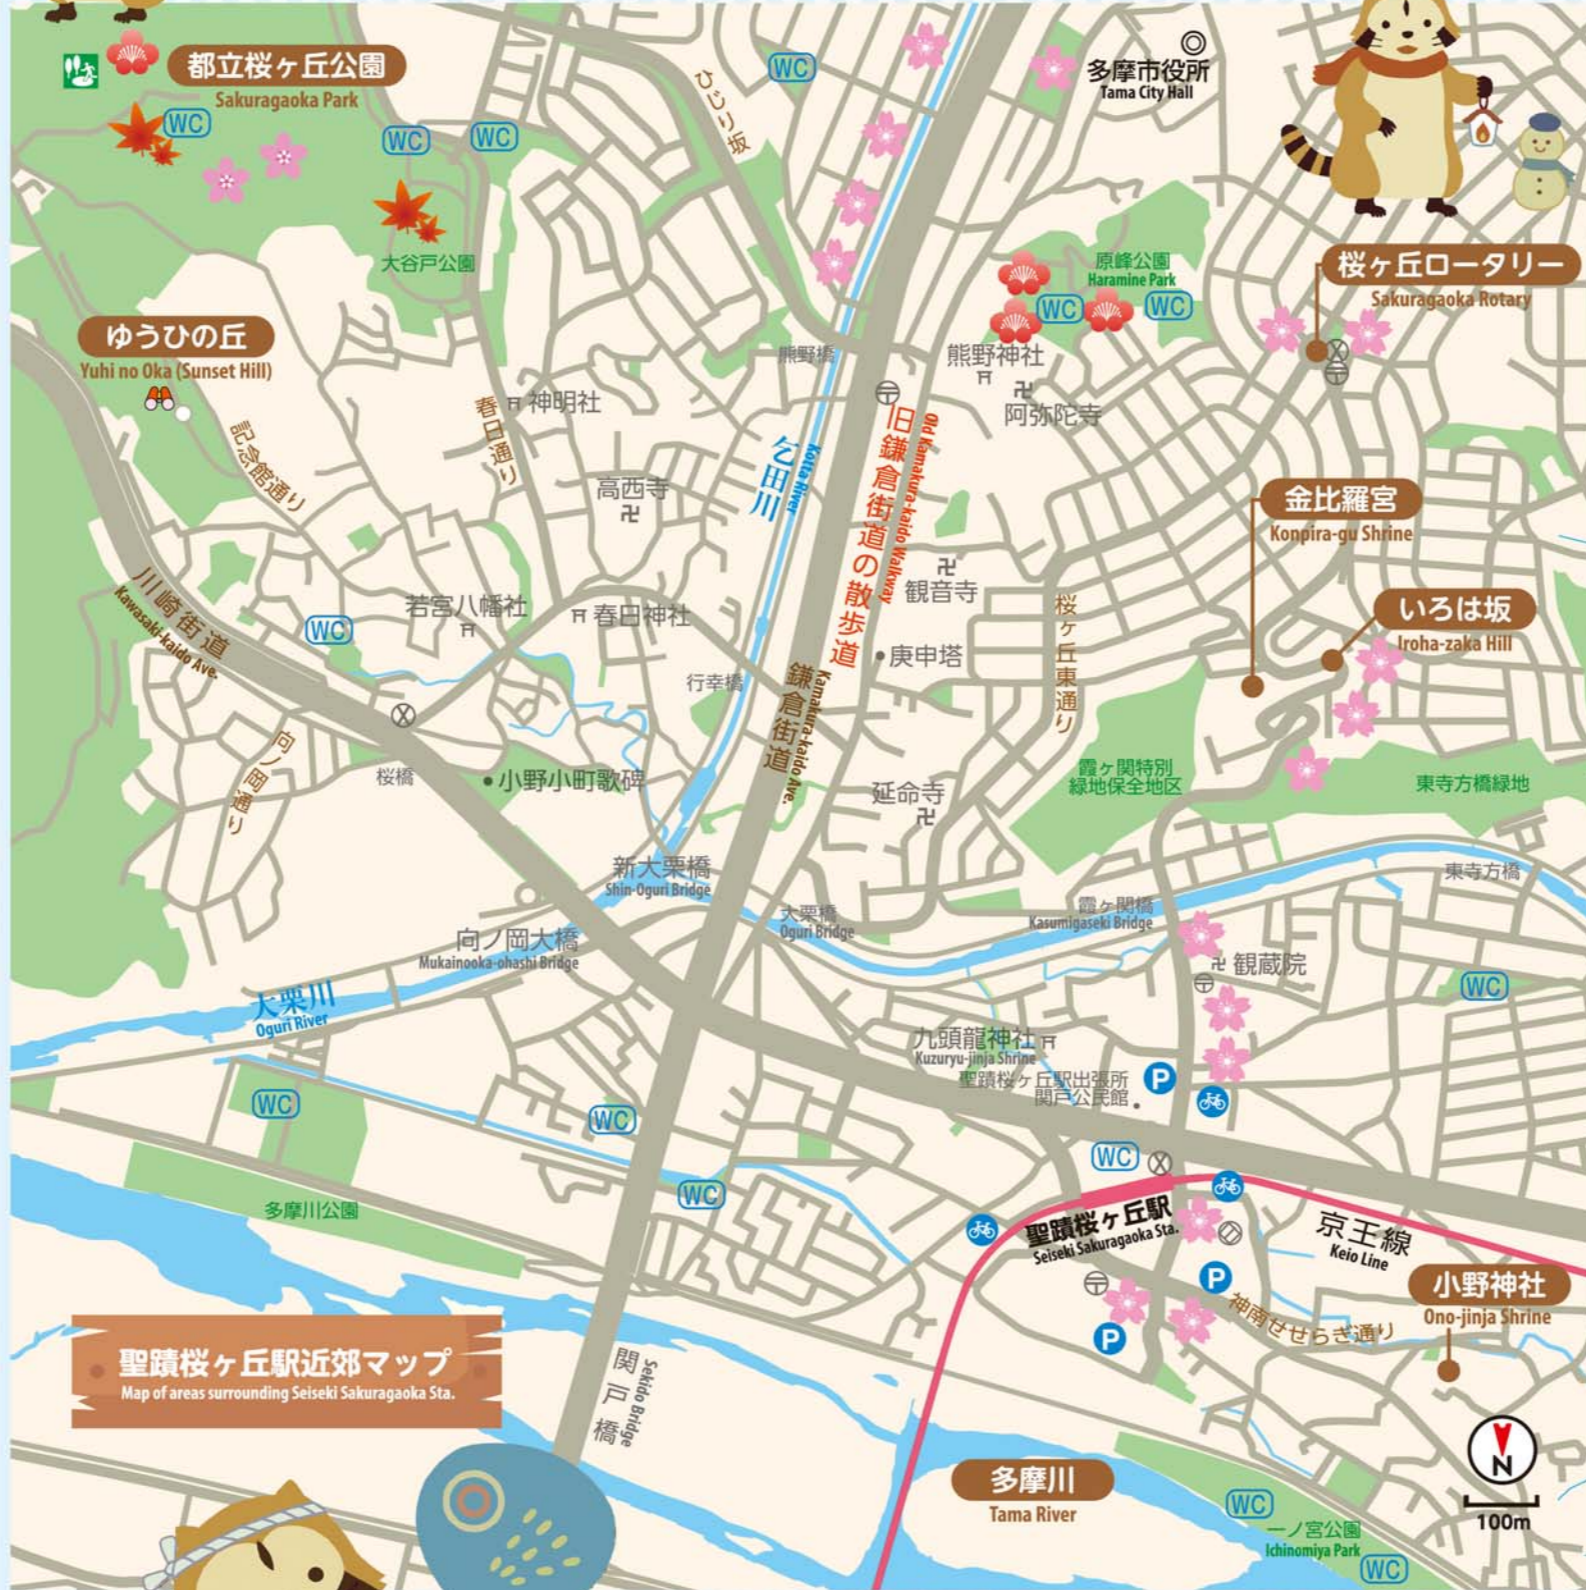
都立桜ヶ丘公園
Sakuragaoka Park
WC
WC
WC
大谷戸公園
ゆうひの丘
Yuhi no Oka (Sunset Hill)
記念館通り
川崎街道
Kawasaki-kaido Ave.
WC
向ノ岡通り
桜橋
ひじり坂
WC
春日通り
神明社
高西寺
若宮八幡社
春日神社
行幸橋
小野小町歌碑
新大栗橋
Shin-Oguri Bridge
向ノ岡大橋
Mukainooka-ohashi Bridge
大栗川
Oguri River
WC
WC
WC
多摩川公園
熊野橋
乞田川
Kotta River
旧鎌倉街道の散歩道
Old Kamakura-kaido Walkway
鎌倉街道
Kamakura-kaido Ave.
大栗橋
Oguri Bridge
関戸橋
Sekido Bridge
多摩市役所
Tama City Hall
原峰公園
Haramine Park
WC
WC
熊野神社
阿弥陀寺
観音寺
庚申塔
延命寺
桜ヶ丘東通り
霞ヶ関特別緑地保全地区
霞ヶ関橋
Kasumigaseki Bridge
観蔵院
九頭龍神社
Kuzuryu-jinja Shrine
聖蹟桜ヶ丘駅出張所
関戸公民館
WC
聖蹟桜ヶ丘駅
Seiseki Sakuragaoka Sta.
京王線
Keio Line
神南せせらぎ通り
多摩川
Tama River
桜ヶ丘ロータリー
Sakuragaoka Rotary
金比羅宮
Konpira-gu Shrine
いろは坂
Iroha-zaka Hill
東寺方橋緑地
東寺方橋
WC
小野神社
Ono-jinja Shrine
WC
一ノ宮公園
Ichinomiya Park
WC
N
100m
聖蹟桜ヶ丘駅近郊マップ
Map of areas surrounding Seiseki Sakuragaoka Sta.